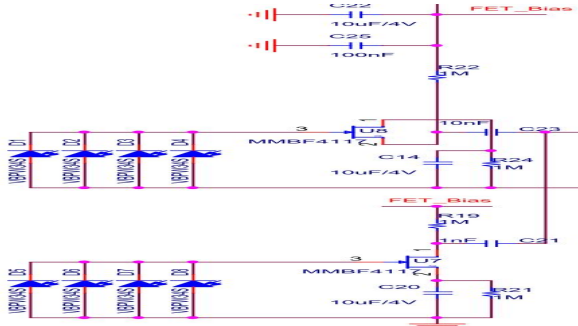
C22
10uF/4V
FET_Bias
C25
100nF
R22
1M
3
U8
MMBF4117
10nF
C23
D1
D2
D3
D4
VBPW34S
VBPW34S
VBPW34S
VBPW34S
C14
10uF/4V
R24
1M
FET_Bias
R19
1M
1nF
C21
3
U7
MMBF4117
D5
D6
D7
D8
VBPW34S
VBPW34S
VBPW34S
VBPW34S
C20
10uF/4V
R21
1M